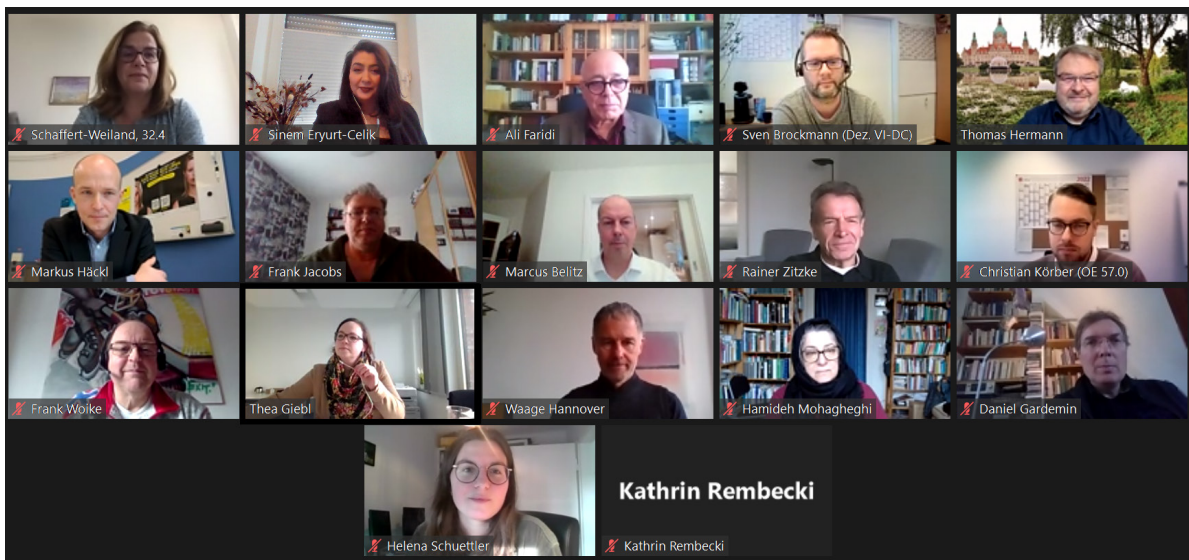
Schaffert-Weiland, 32.4
Sinem Eryurt-Celik
Ali Faridi
Sven Brockmann (Dez. VI-DC)
Thomas Hermann
Markus Häckl
Frank Jacobs
Marcus Belitz
Rainer Zitzke
Christian Körber (OE 57.0)
Frank Woike
Thea Giebl
Waage Hannover
Hamideh Mohagheghi
Daniel Gardemin
Helena Schuettler
Kathrin Rembecki
Kathrin Rembecki